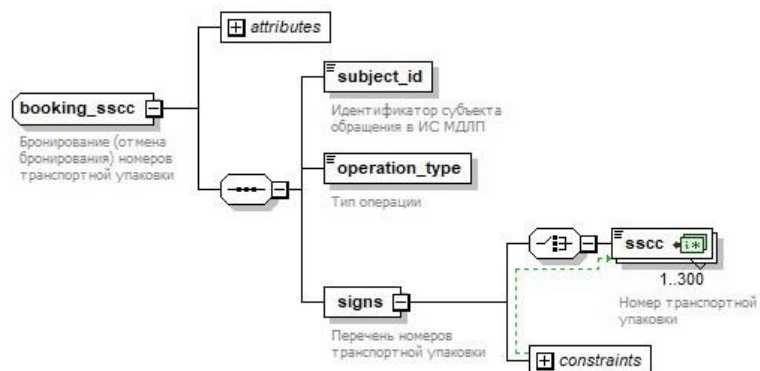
attributes

booking_sscc

Бронирование (отмена бронирования) номеров транспортной упаковки

subject_id

Идентификатор субъекта обращения в ИС МДЛП

operation_type

Тип операции

signs

Перечень номеров транспортной упаковки

sscc

1..300

Номер транспортной упаковки

constraints